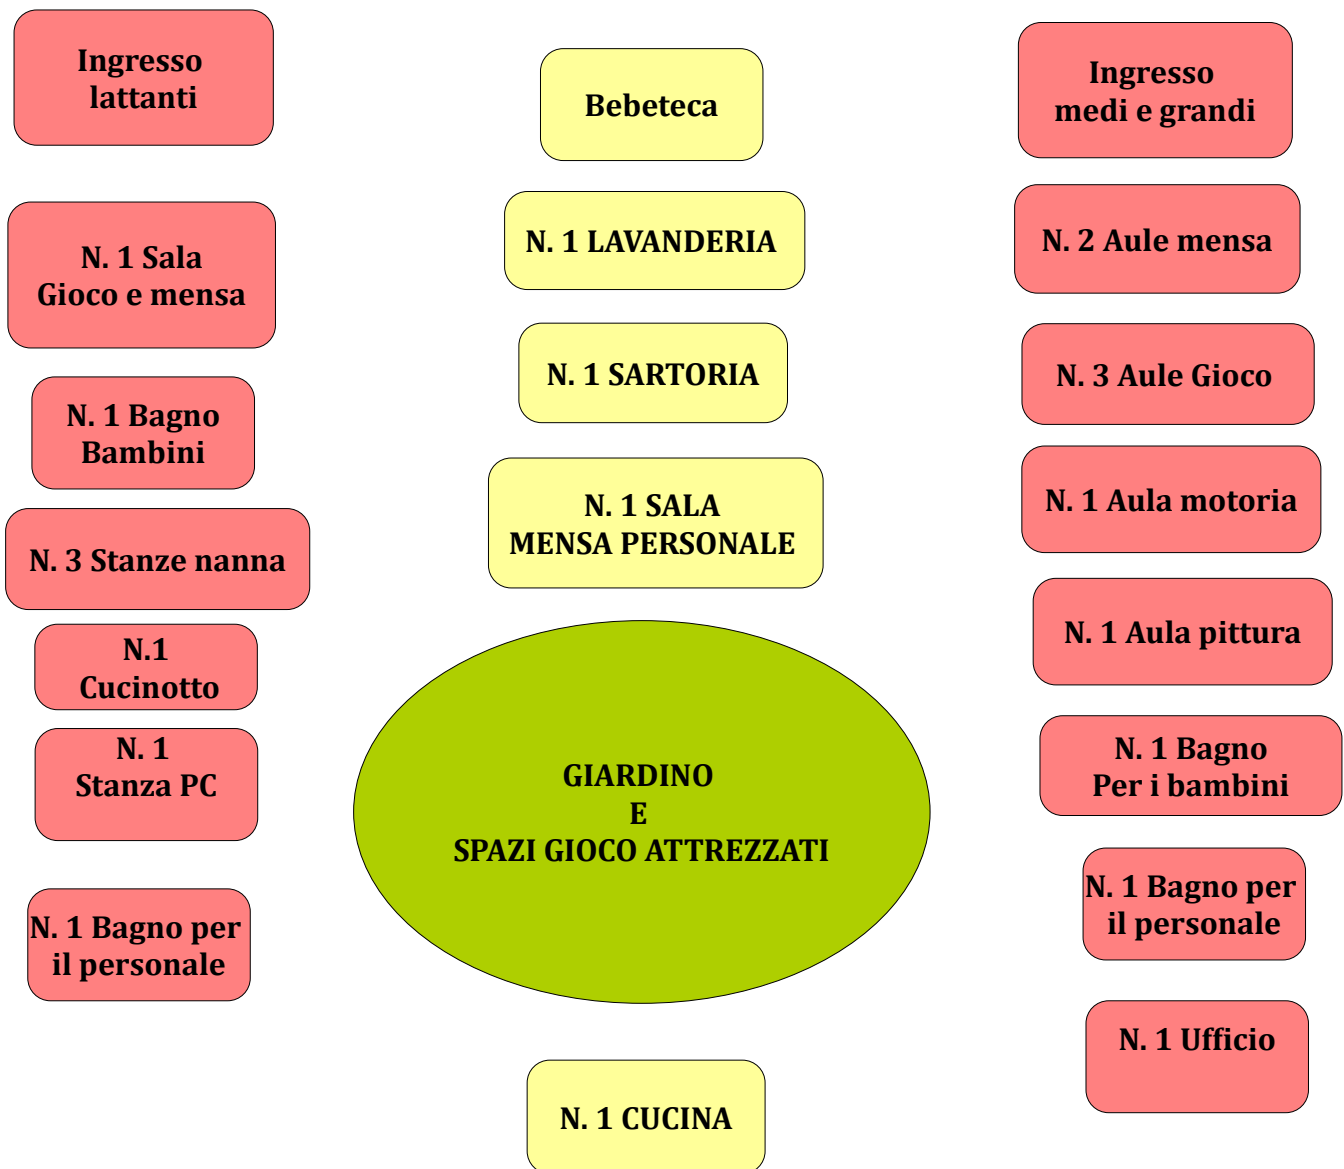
Ingresso lattanti

N. 1 Sala Gioco e mensa

N. 1 Bagno Bambini

N. 3 Stanze nanna

N.1 Cucinotto

N. 1 Stanza PC

N. 1 Bagno per il personale

Bebeteca

N. 1 LAVANDERIA

N. 1 SARTORIA

N. 1 SALA MENSA PERSONALE

GIARDINO
E
SPAZI GIOCO ATTREZZATI

N. 1 CUCINA

Ingresso medi e grandi

N. 2 Aule mensa

N. 3 Aule Gioco

N. 1 Aula motoria

N. 1 Aula pittura

N. 1 Bagno Per i bambini

N. 1 Bagno per il personale

N. 1 Ufficio